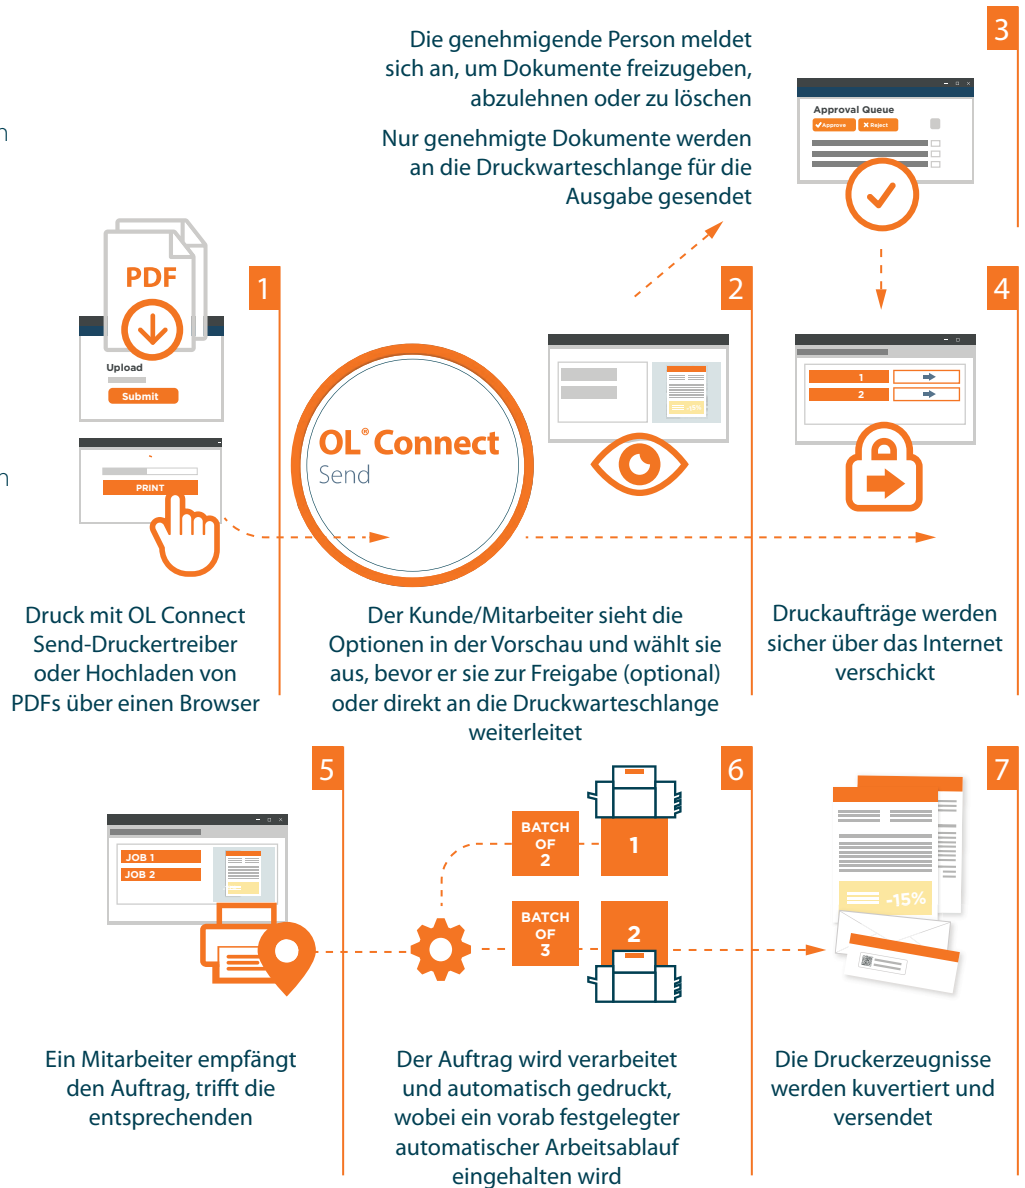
3

Die genehmigende Person meldet sich an, um Dokumente freizugeben, abzulehnen oder zu löschen

Nur genehmigte Dokumente werden an die Druckwarteschlange für die Ausgabe gesendet

Approval Queue
✔Approve ✖Reject

PDF

Upload
Submit

PRINT

1

OL® Connect
Send

2

4

1
2

Druck mit OL Connect Send-Druckertreiber oder Hochladen von PDFs über einen Browser

Der Kunde/Mitarbeiter sieht die Optionen in der Vorschau und wählt sie aus, bevor er sie zur Freigabe (optional) oder direkt an die Druckwarteschlange weiterleitet

Druckaufträge werden sicher über das Internet verschickt

5

JOB 1
JOB 2

6

BATCH OF 2
1

BATCH OF 3
2

7

-15%

Ein Mitarbeiter empfängt den Auftrag, trifft die entsprechenden

Der Auftrag wird verarbeitet und automatisch gedruckt, wobei ein vorab festgelegter automatischer Arbeitsablauf eingehalten wird

Die Druckerzeugnisse werden kuvertiert und versendet